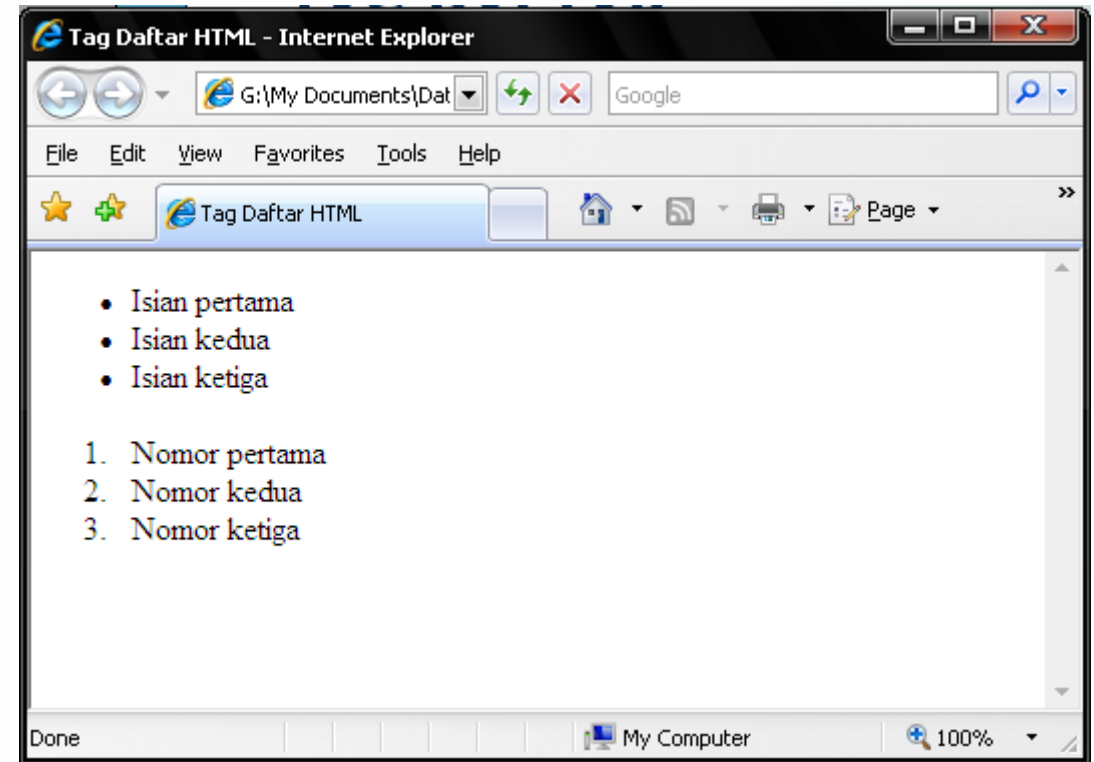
Tag Daftar HTML - Internet Explorer

G:\My Documents\Dat

Google

File Edit View Favorites Tools Help

Tag Daftar HTML

Page

- Isian pertama
- Isian kedua
- Isian ketiga

1. Nomor pertama
2. Nomor kedua
3. Nomor ketiga

Done

My Computer

100%